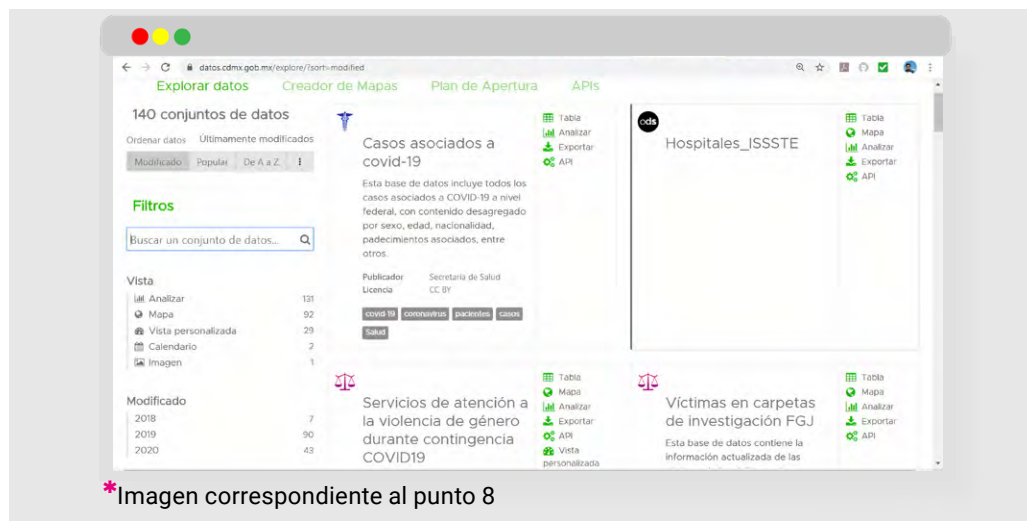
datos.cdmx.gob.mx/explore/?sort=modified

Explorar datos Creador de Mapas Plan de Apertura APIs

140 conjuntos de datos

Ordenar datos Últimamente modificados

Modificado Popular De A a Z ⋮

Filtros

Buscar un conjunto de datos...

Vista

| | |
|---|---|
| Analizar | 131 |
| Mapa | 92 |
| Vista personalizada | 29 |
| Calendario | 2 |
| Imagen | 1 |

Modificado

| | |
|---|---|
| 2018 | 7 |
| 2019 | 90 |
| 2020 | 43 |

Casos asociados a covid-19

Esta base de datos incluye todos los casos asociados a COVID-19 a nivel federal, con contenido desagregado por sexo, edad, nacionalidad, padecimientos asociados, entre otros.

Publicador Secretaría de Salud
Licencia CC BY

covid 19 coronavirus pacientes casos Salud

Tabla
Analizar
Exportar
API

ods

Hospitales_ISSSTE

Tabla
Mapa
Analizar
Exportar
API

Servicios de atención a la violencia de género durante contingencia COVID19

Tabla
Mapa
Analizar
Exportar
API
Vista personalizada

Víctimas en carpetas de investigación FGJ

Esta base de datos contiene la información actualizada de las

Tabla
Mapa
Analizar
Exportar
API

*Imagen correspondiente al punto 8